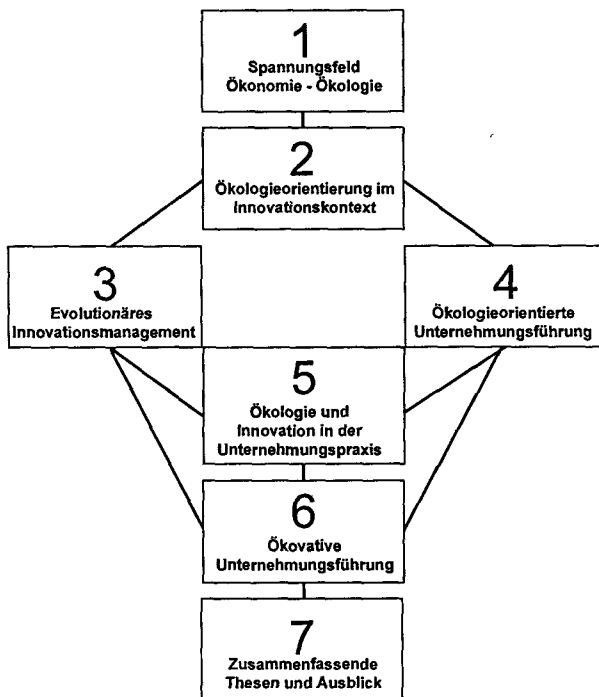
1
Spannungsfeld Ökonomie - Ökologie

2
Ökologieorientierung im Innovationskontext

3
Evolutionäres Innovationsmanagement

4
Ökologieorientierte Unternehmungsführung

5
Ökologie und Innovation in der Unternehmungspraxis

6
Ökovative Unternehmungsführung

7
Zusammenfassende Thesen und Ausblick